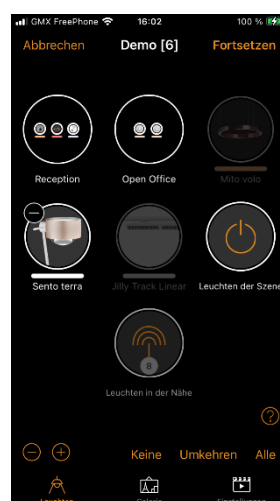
GMX FreePhone 16:02 100 %

Abbrechen Demo [6] Fortsetzen

Reception
Open Office
Mito volo

Sento terra
Jilly Track Linear
Leuchten der Szene

8
Leuchten in der Nähe

?

Keine Umkehren Alle

Leuchten Galerie Einstellungen